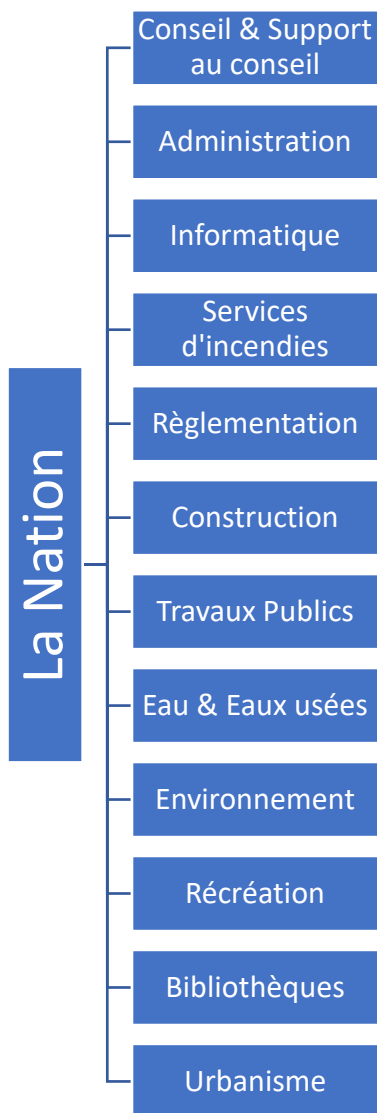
La Nation

Conseil & Support au conseil

Administration

Informatique

Services d'incendies

Règlementation

Construction

Travaux Publics

Eau & Eaux usées

Environnement

Récréation

Bibliothèques

Urbanisme